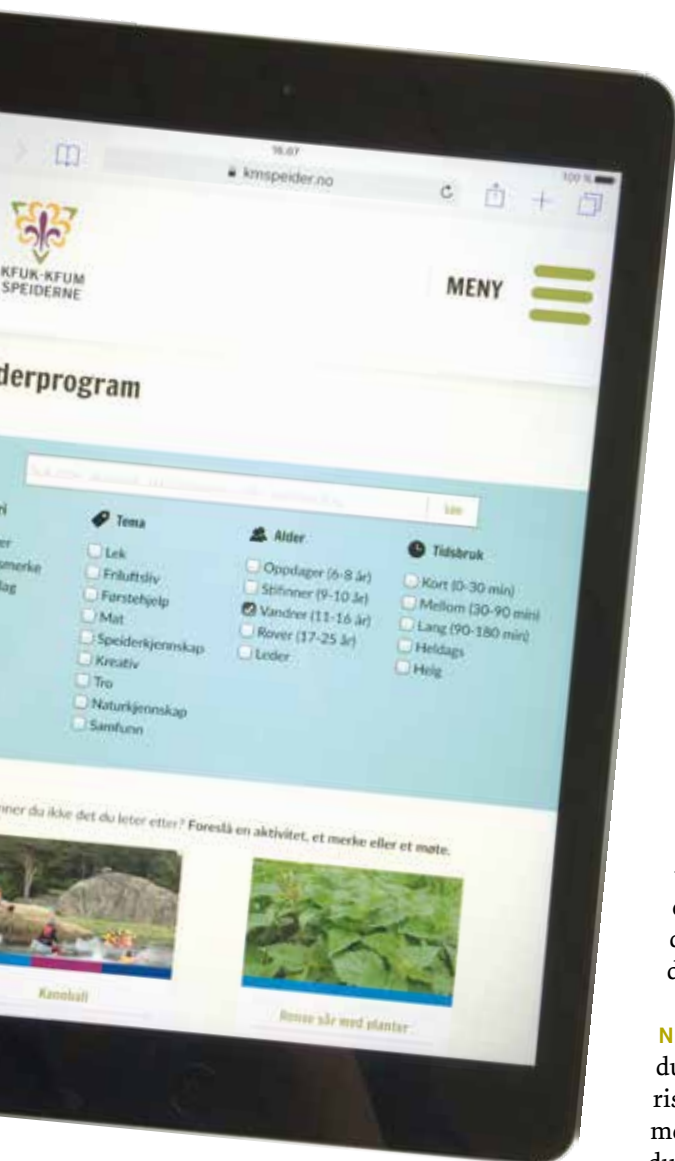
16:07

kmspeider.no

100 %

KFUK-KFUM SPEIDERNE

MENY

derprogram

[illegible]

Søk

Tema

Lek

Friluftsliv

Førstehjelp

Mat

Speiderkjennskap

Kreativ

Tro

Naturkjennskap

Samfunn

Alder

Oppdager (6-8 år)

Stifinner (9-10 år)

Vandrer (11-16 år)

Rover (17-25 år)

Leder

Tidsbruk

Kort (0-30 min)

Mellom (30-90 min)

Lang (90-180 min)

Heldags

Helg

nner du ikke det du leter etter? Foreslå en aktivitet, et merke eller et møte.

Kanoball

Rense sår med planter

N
du
ris
me
du